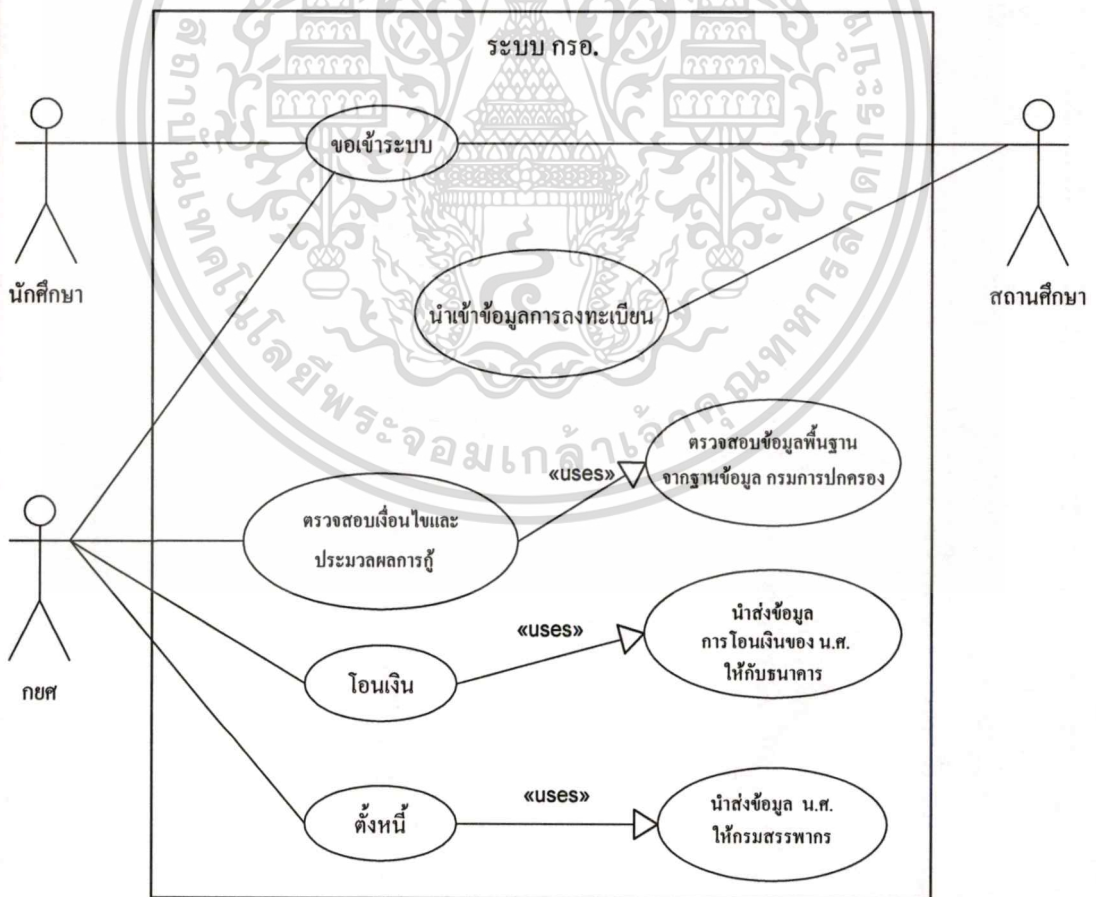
ระบบ กรอ.

ขอเข้าระบบ

นักศึกษา

สถานศึกษา

นำเข้าข้อมูลการลงทะเบียน

ตรวจสอบข้อมูลพื้นฐาน จากฐานข้อมูล กรมการปกครอง

«uses»

ตรวจสอบเงื่อนไขและประมวลผลการกู้

นำส่งข้อมูล การโอนเงินของ น.ศ. ให้กับธนาคาร

«uses»

โอนเงิน

กยศ

«uses»

ตั้งหนี้

นำส่งข้อมูล น.ศ. ให้กรมสรรพากร

มหาวิทยาลัยเทคโนโลยีพระจอมเกล้าเจ้าคุณทหารลาดกระบัง